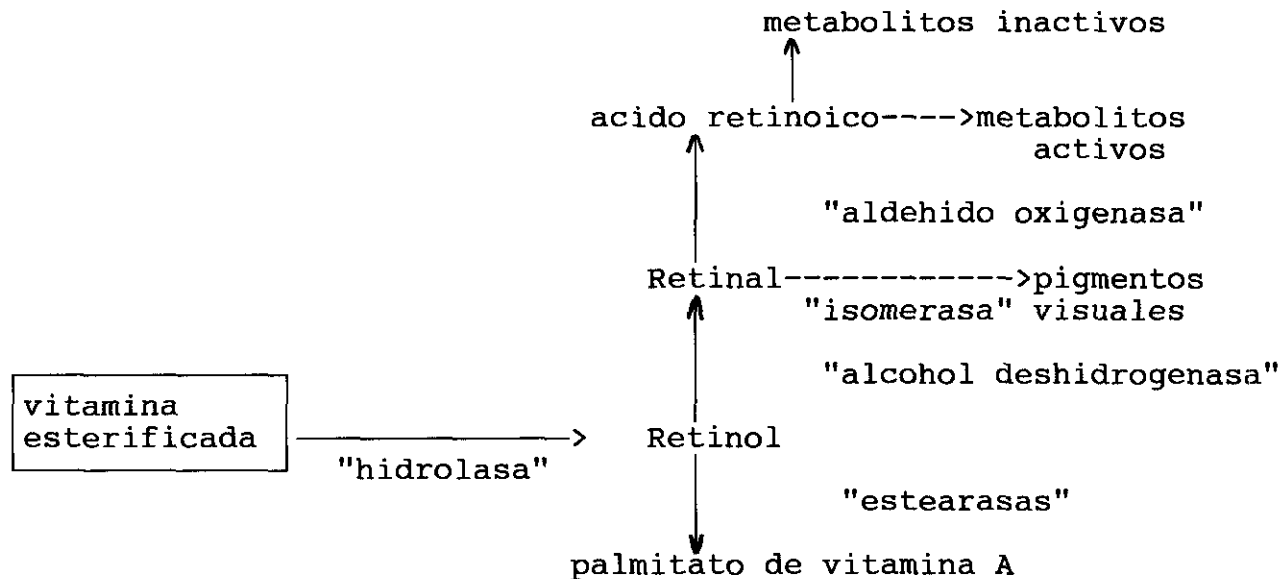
metabolitos inactivos

acido retinoico---->metabolitos activos

"aldehido oxigenasa"

Retinal------------>pigmentos
"isomerasa" visuales

"alcohol deshidrogenasa"

vitamina esterificada

"hidrolasa"

Retinol

"estearasas"

palmitato de vitamina A